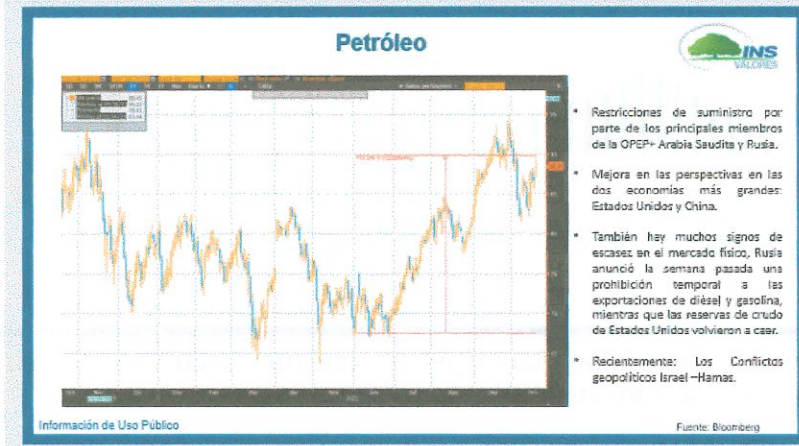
Petróleo

INS VALORES

Restricciones de suministro por parte de los principales miembros de la OPEP+ Arabia Saudita y Rusia.

Mejora en las perspectivas en las dos economías más grandes: Estados Unidos y China.

También hay muchos signos de escasez en el mercado físico, Rusia anunció la semana pasada una prohibición temporal a las exportaciones de diésel y gasolina, mientras que las reservas de crudo de Estados Unidos volvieron a caer.

Recientemente: Los Conflictos geopolíticos Israel –Hamas.

Información de Uso Público

Fuente: Bloomberg